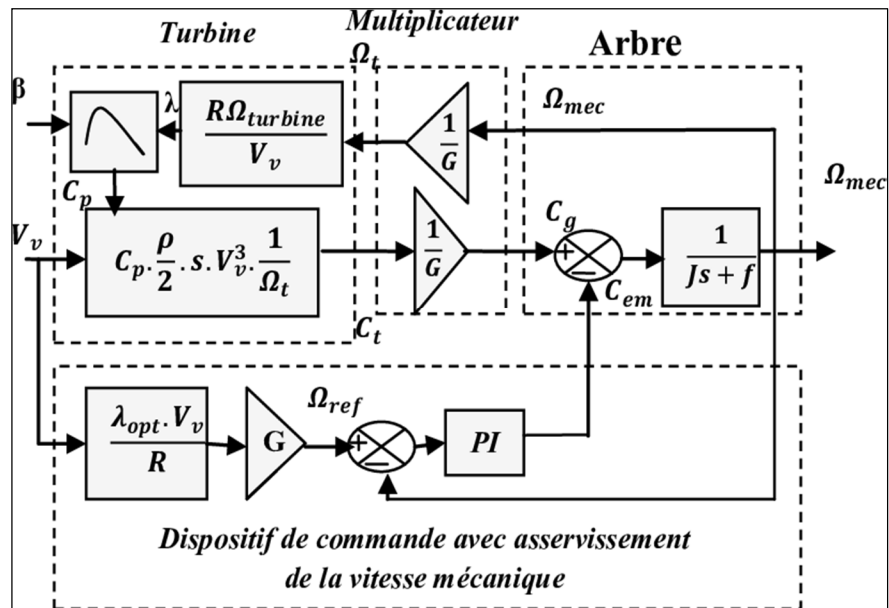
Turbine

Multiplicateur

$\Omega_t$

Arbre

$\beta$

$\lambda$

$\frac{R\Omega_{turbine}}{V_v}$

$\frac{1}{G}$

$\Omega_{mec}$

$\Omega_{mec}$

$C_p$

$V_v$

$C_p.\frac{\rho}{2}.s.V_v^3.\frac{1}{\Omega_t}$

$\frac{1}{G}$

$C_g$

+

−

$\frac{1}{Js+f}$

$C_{em}$

$C_t$

$\frac{\lambda_{opt}.V_v}{R}$

G

$\Omega_{ref}$

+

−

PI

Dispositif de commande avec asservissement de la vitesse mécanique